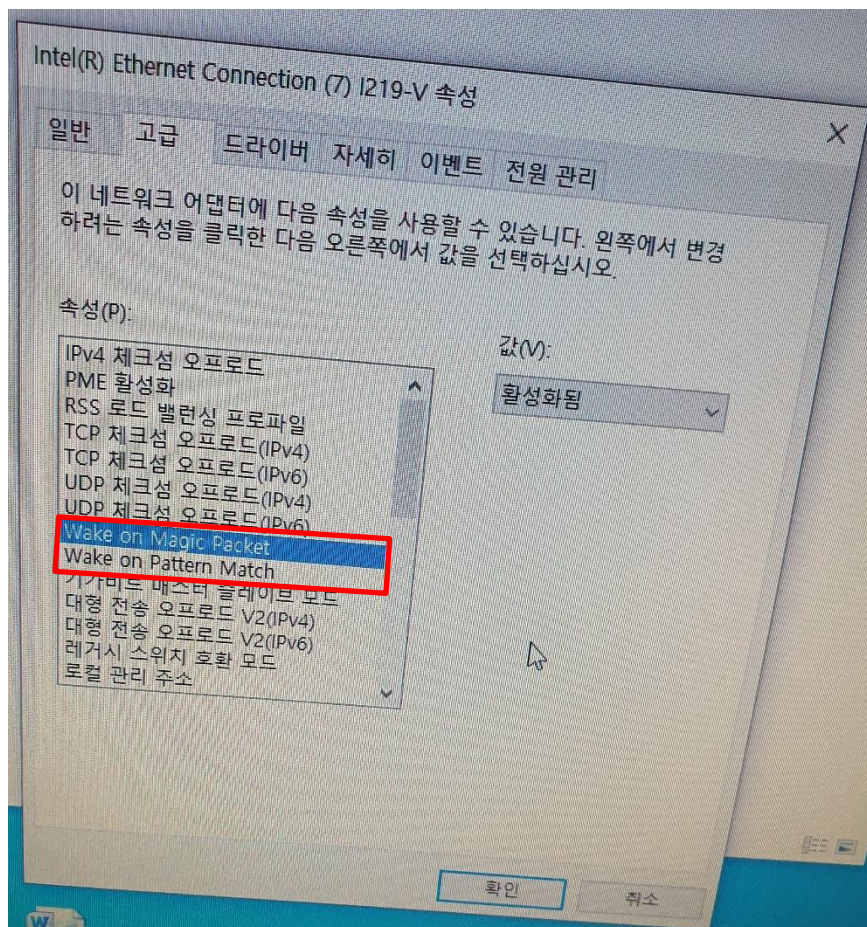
Intel(R) Ethernet Connection (7) I219-V 속성

일반 고급 드라이버 자세히 이벤트 전원 관리

이 네트워크 어댑터에 다음 속성을 사용할 수 있습니다. 왼쪽에서 변경하려는 속성을 클릭한 다음 오른쪽에서 값을 선택하십시오.

속성(P):

IPv4 체크섬 오프로드
PME 활성화
RSS 로드 밸런싱 프로파일
TCP 체크섬 오프로드(IPv4)
TCP 체크섬 오프로드(IPv6)
UDP 체크섬 오프로드(IPv4)
UDP 체크섬 오프로드(IPv6)
Wake on Magic Packet
Wake on Pattern Match
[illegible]
대형 전송 오프로드 V2(IPv4)
대형 전송 오프로드 V2(IPv6)
레거시 스위치 호환 모드
로컬 관리 주소

값(V):

활성화됨

확인 취소